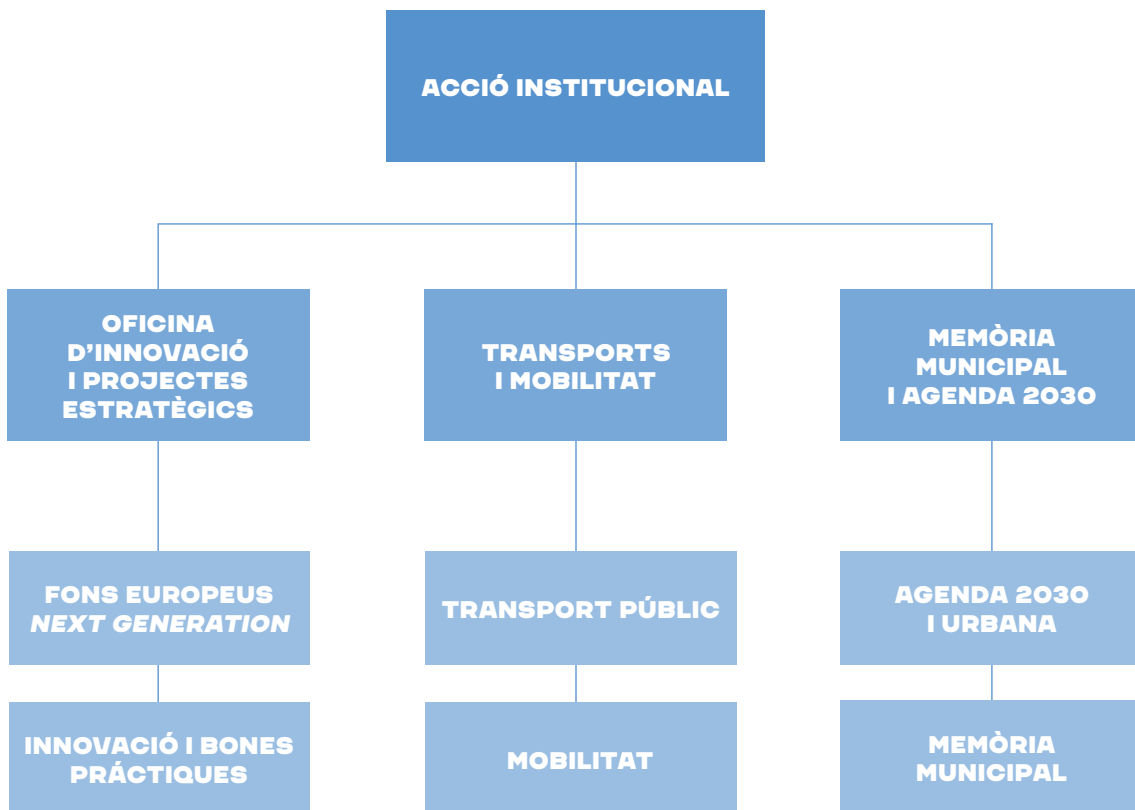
ACCIÓ INSTITUCIONAL

OFICINA D'INNOVACIÓ I PROJECTES ESTRATÈGICS

TRANSPORTS I MOBILITAT

MEMÒRIA MUNICIPAL I AGENDA 2030

FONS EUROPEUS *NEXT GENERATION*

TRANSPORT PÚBLIC

AGENDA 2030 I URBANA

INNOVACIÓ I BONES PRÁCTIQUES

MOBILITAT

MEMÒRIA MUNICIPAL